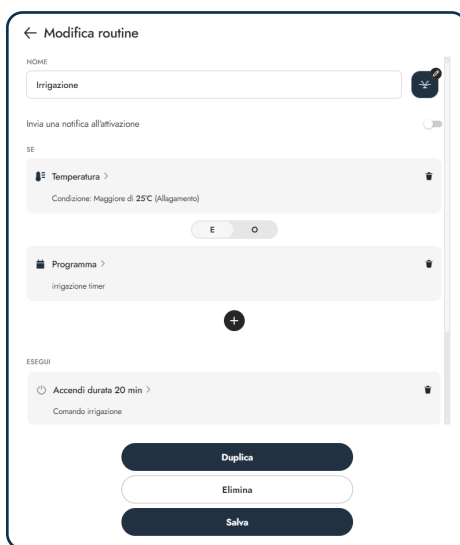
← Modifica routine

NOME

Irrigazione

Invia una notifica all'attivazione

SE

Temperatura >

Condizione: Maggiore di 25°C (Allagamento)

E O

Programma >

irrigazione timer

+

ESEGUI

Accendi durata 20 min >

Comando irrigazione

Duplica

Elimina

Salva